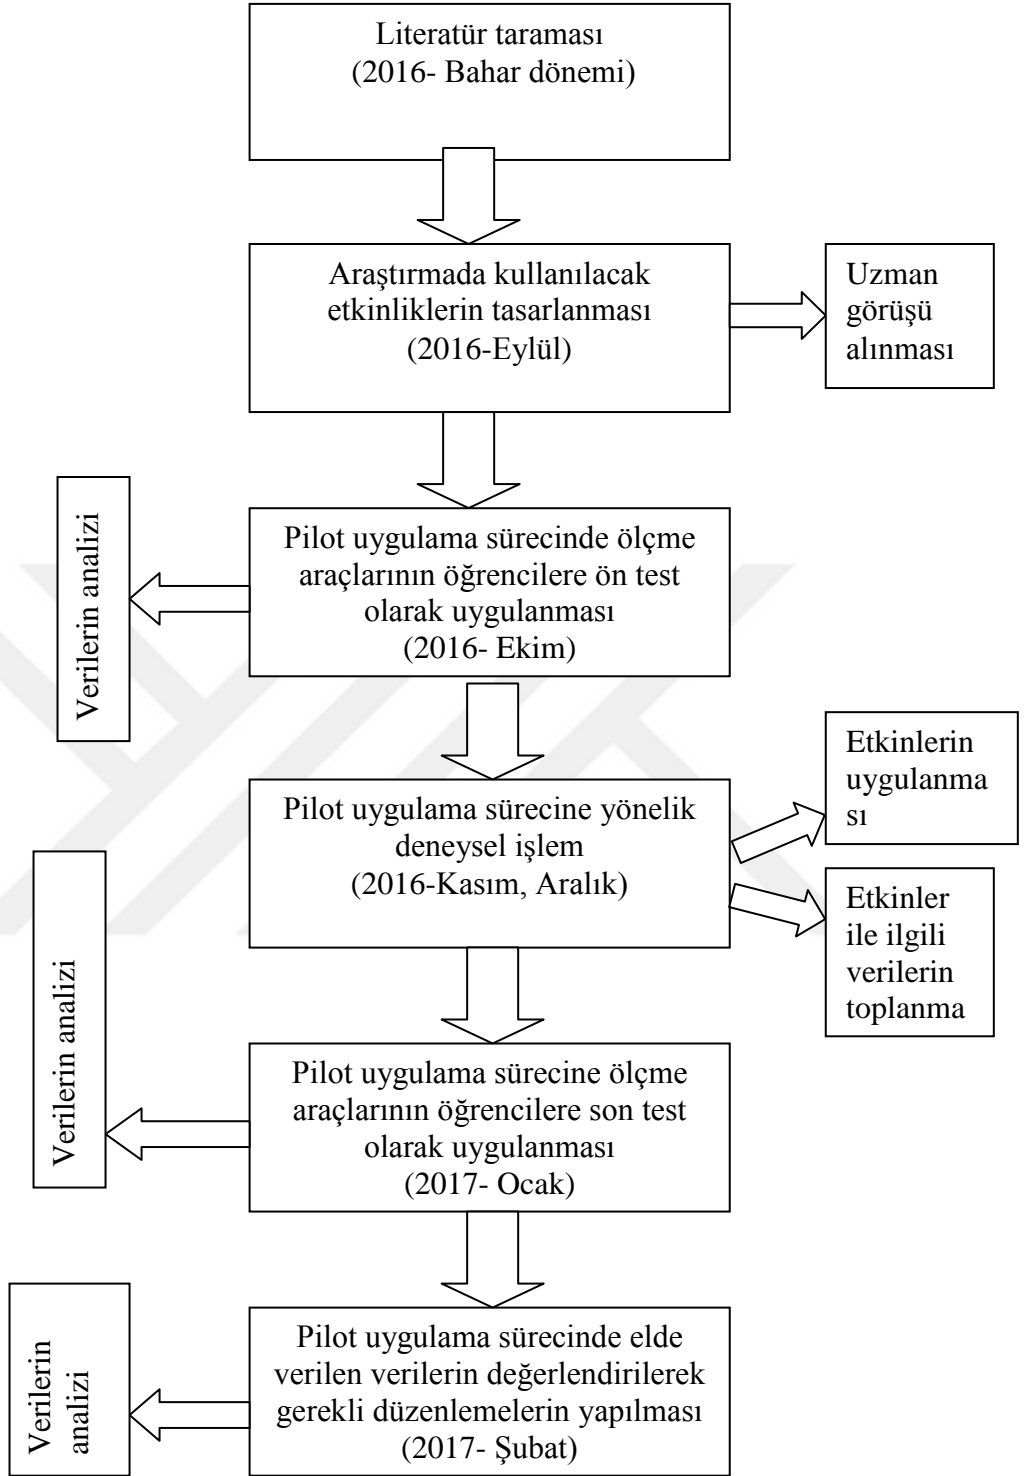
Literatür taraması
(2016- Bahar dönemi)

Araştırmada kullanılacak etkinliklerin tasarlanması
(2016-Eylül)

Uzman görüşü alınması

Verilerin analizi

Pilot uygulama sürecinde ölçme araçlarının öğrencilere ön test olarak uygulanması
(2016- Ekim)

Etkinlerin uygulanma sı

Pilot uygulama sürecine yönelik deneysel işlem
(2016-Kasım, Aralık)

Etkinler ile ilgili verilerin toplanma

Verilerin analizi

Pilot uygulama sürecine ölçme araçlarının öğrencilere son test olarak uygulanması
(2017- Ocak)

Verilerin analizi

Pilot uygulama sürecinde elde verilen verilerin değerlendirilerek gerekli düzenlemelerin yapılması
(2017- Şubat)